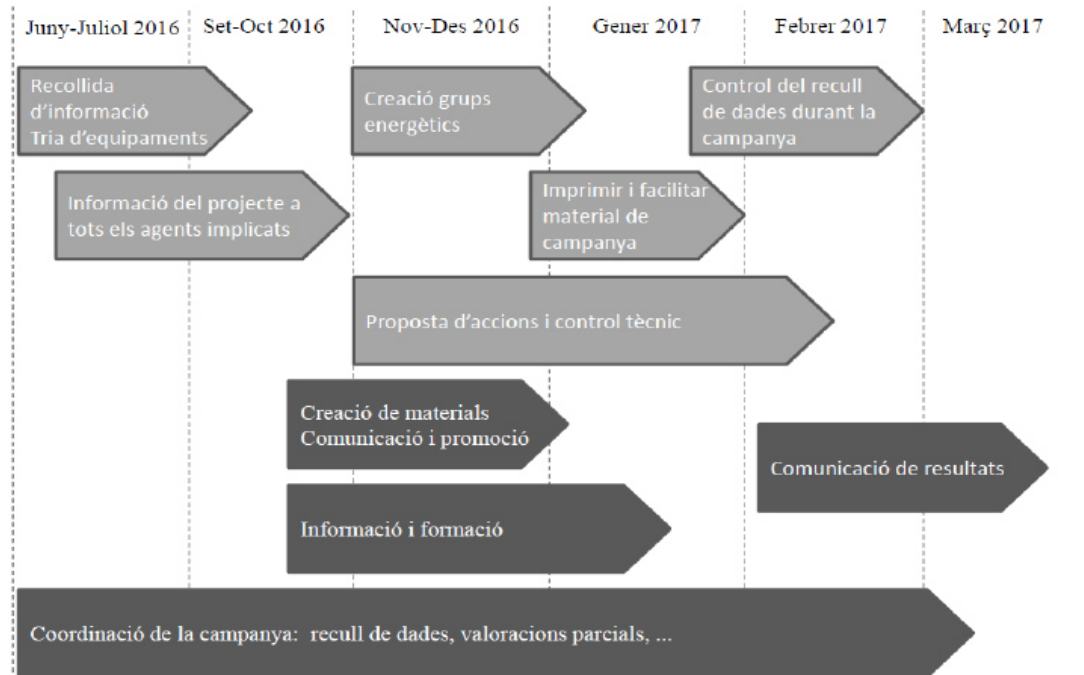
Juny-Juliol 2016 | Set-Oct 2016 | Nov-Des 2016 | Gener 2017 | Febrer 2017 | Març 2017

Recollida d'informació
Tria d'equipaments

Creació grups energètics

Control del recull de dades durant la campanya

Informació del projecte a tots els agents implicats

Imprimir i facilitar material de campanya

Proposta d'accions i control tècnic

Creació de materials
Comunicació i promoció

Comunicació de resultats

Informació i formació

Coordinació de la campanya: recull de dades, valoracions parcials, ...